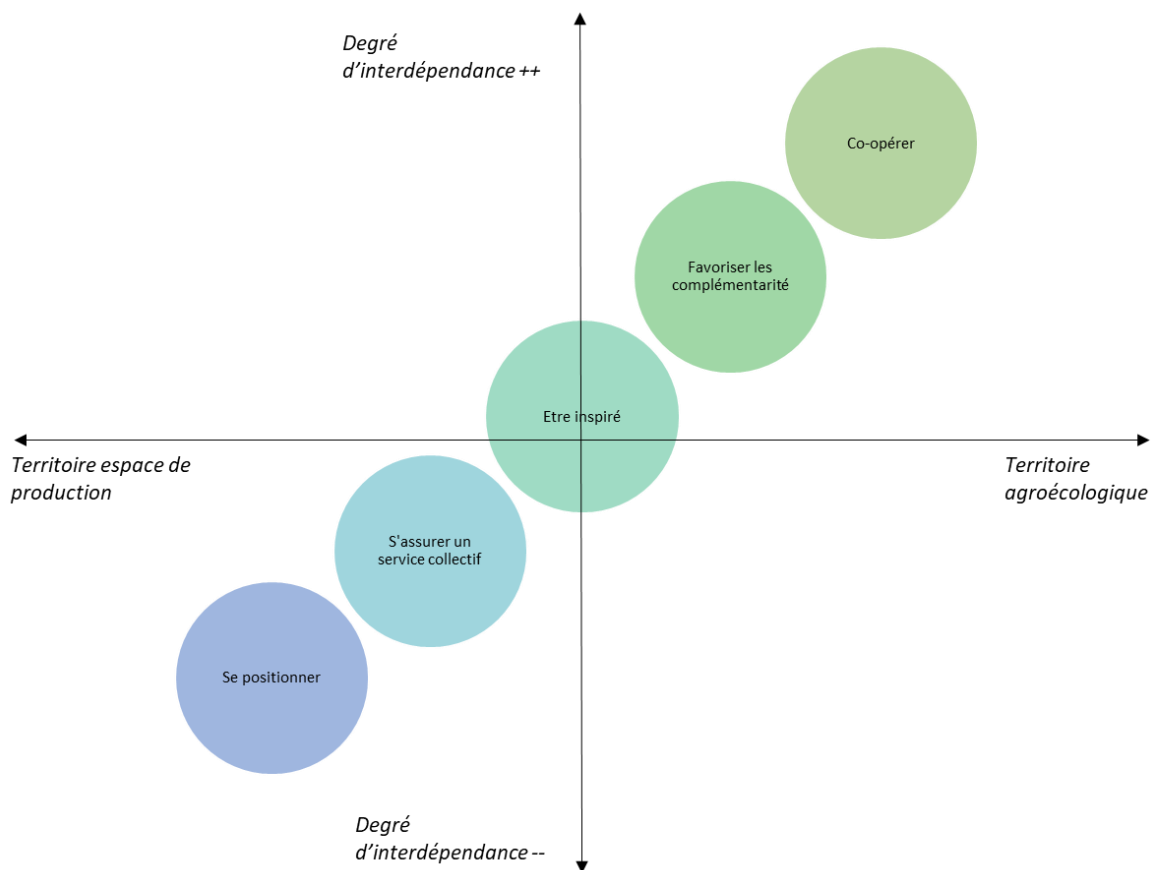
Degré d’interdépendance ++

Co-opérer

Favoriser les complémentarité

Etre inspiré

Territoire espace de production

Territoire agroécologique

S'assurer un service collectif

Se positionner

Degré d’interdépendance --